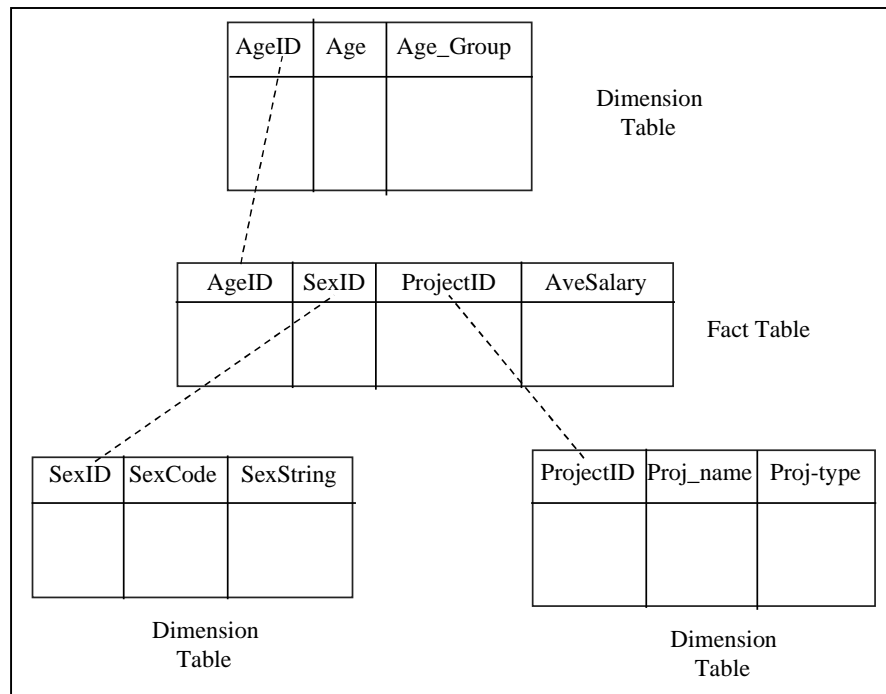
| AgeID | Age | Age_Group |
|---|---|---|
| | | |

Dimension Table

| AgeID | SexID | ProjectID | AveSalary |
|---|---|---|---|
| | | | |

Fact Table

| SexID | SexCode | SexString |
|---|---|---|
| | | |

Dimension Table

| ProjectID | Proj_name | Proj-type |
|---|---|---|
| | | |

Dimension Table